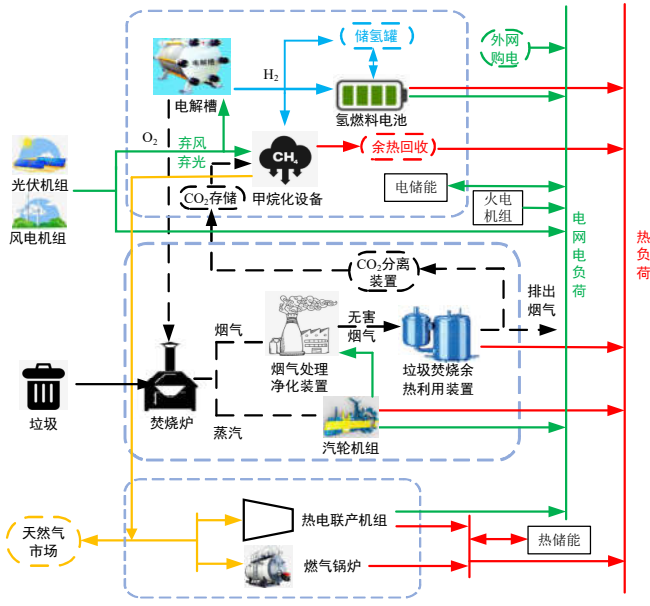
储氢罐

外网购电

电解槽

$H_2$

氢燃料电池

$O_2$

弃风

弃光

$CH_4$

余热回收

光伏机组

$CO_2$存储

甲烷化设备

电储能

风电机组

火电机组

电网电负荷

热负荷

$CO_2$分离装置

排出烟气

无害烟气

烟气

烟气处理净化装置

垃圾焚烧余热利用装置

垃圾

焚烧炉

蒸汽

汽轮机组

天然气市场

热电联产机组

热储能

燃气锅炉